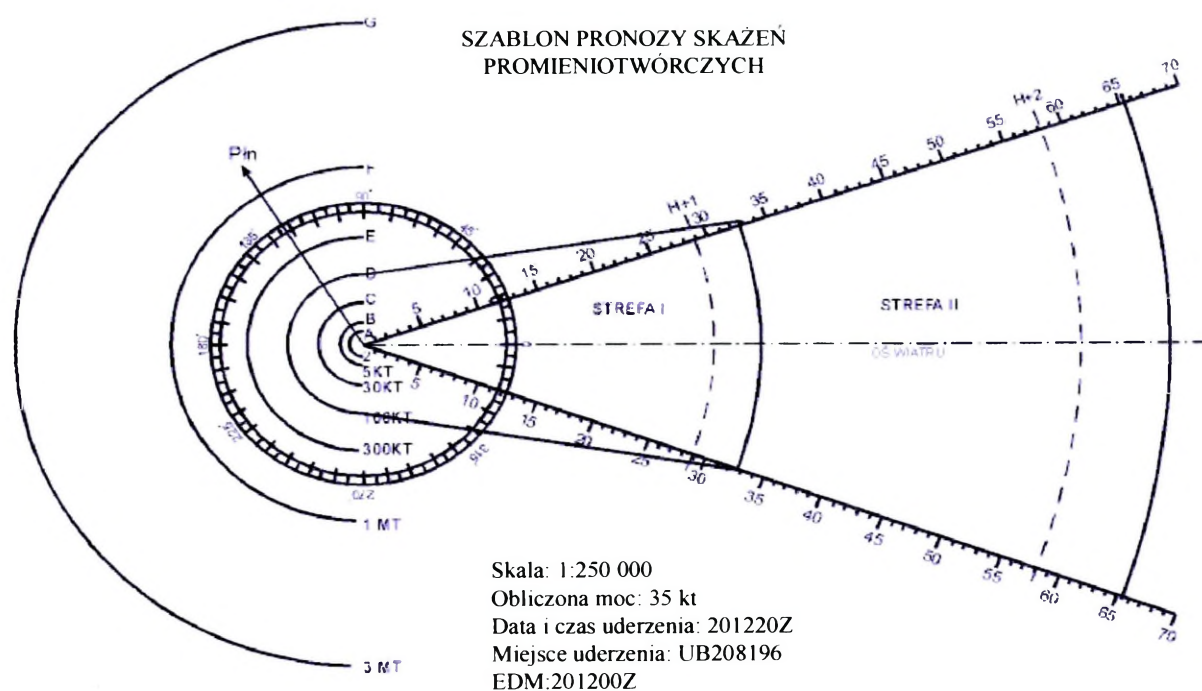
SZABLON PRONOZY SKAŻEŃ PROMIENIOTWÓRCZYCH

G

Pn

F

90°

135

45°

E

D

C

B

A

Z

5KT

30KT

100KT

300KT

1 MT

3 MT

180°

225

270

315

5

10

15

20

25

30

35

40

45

50

55

60

65

70

H+1

H+2

STREFA I

STREFA II

OŚ WIATRU

Skala: 1:250 000
Obliczona moc: 35 kt
Data i czas uderzenia: 201220Z
Miejsce uderzenia: UB208196
EDM:201200Z